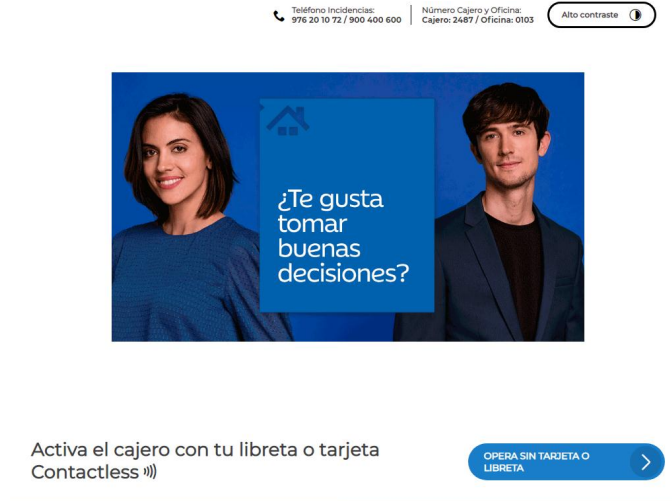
Teléfono Incidencias:
976 20 10 72 / 900 400 600

Número Cajero y Oficina:
Cajero: 2487 / Oficina: 0103

Alto contraste

¿Te gusta tomar buenas decisiones?

Activa el cajero con tu libreta o tarjeta Contactless

OPERA SIN TARJETA O LIBRETA